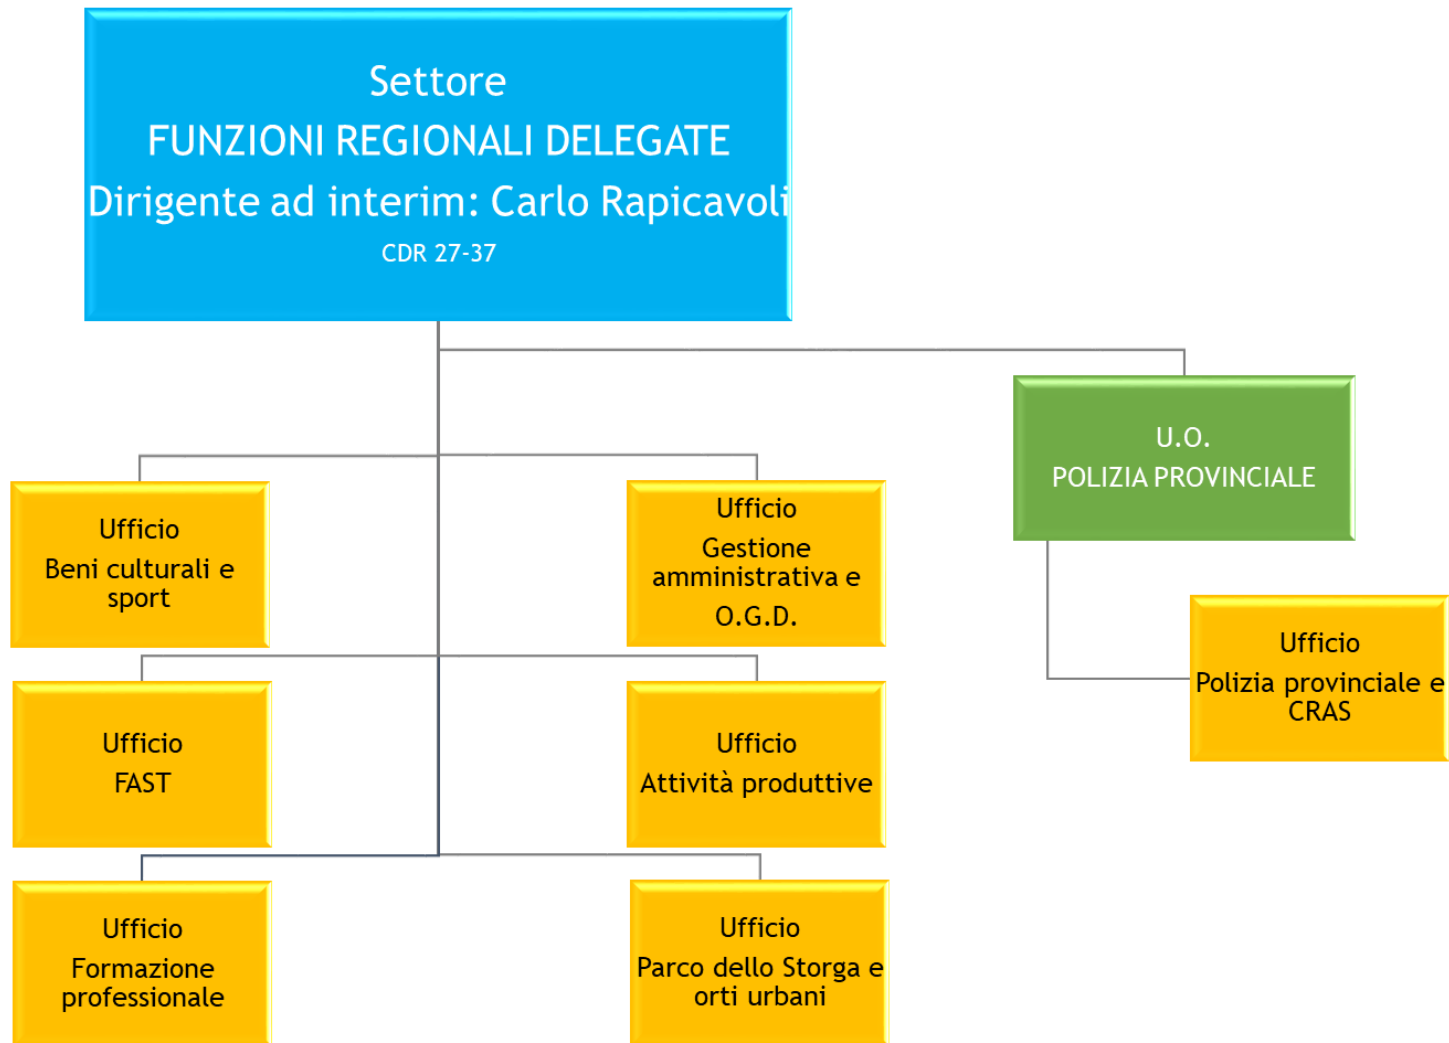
Settore
FUNZIONI REGIONALI DELEGATE
Dirigente ad interim: Carlo Rapicavoli
CDR 27-37

Ufficio
Beni culturali e sport

Ufficio
Gestione amministrativa e O.G.D.

U.O.
POLIZIA PROVINCIALE

Ufficio
Polizia provinciale e CRAS

Ufficio
FAST

Ufficio
Attività produttive

Ufficio
Formazione professionale

Ufficio
Parco dello Storga e orti urbani